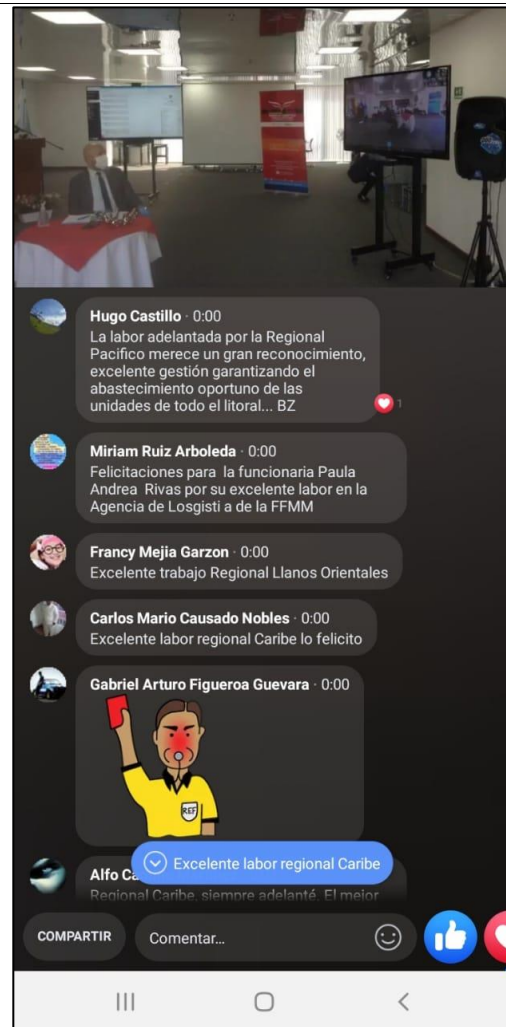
Hugo Castillo · 0:00
La labor adelantada por la Regional Pacifico merece un gran reconocimiento, excelente gestión garantizando el abastecimiento oportuno de las unidades de todo el litoral... BZ

1

Miriam Ruiz Arboleda · 0:00
Felicitaciones para la funcionaria Paula Andrea Rivas por su excelente labor en la Agencia de Losgisti a de la FFMM

Francy Mejia Garzon · 0:00
Excelente trabajo Regional Llanos Orientales

Carlos Mario Causado Nobles · 0:00
Excelente labor regional Caribe lo felicito

Gabriel Arturo Figueroa Guevara · 0:00

REF

Alfo C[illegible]
Regional Caribe, siempre adelanté. El mejor

Excelente labor regional Caribe

COMPARTIR
Comentar...